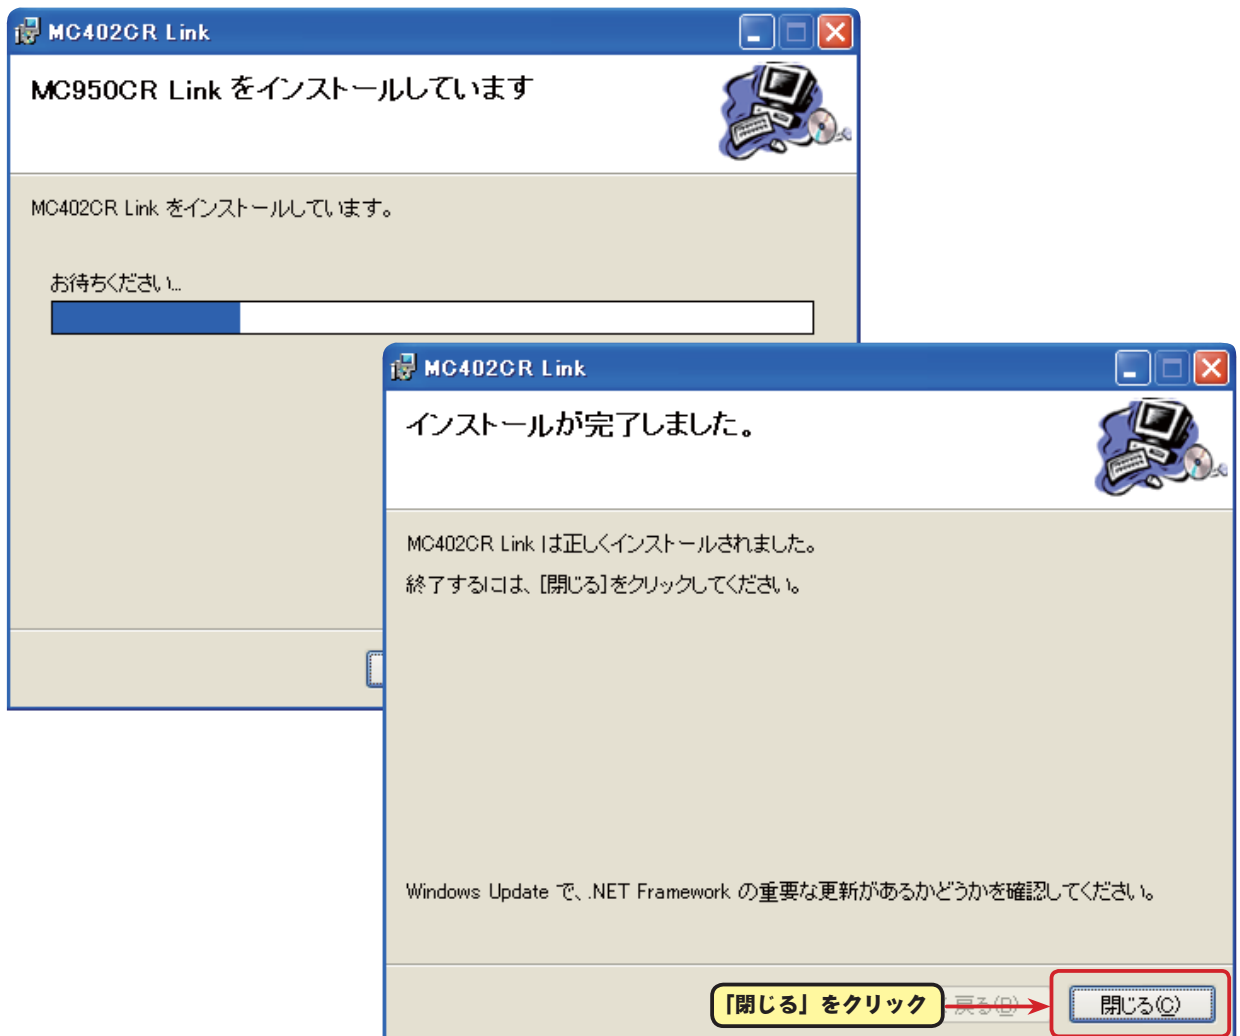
MC402CR Link

MC950CR Link をインストールしています

MC402CR Link をインストールしています。

お待ちください...

MC402CR Link

インストールが完了しました。

MC402CR Link は正しくインストールされました。

終了するには、[閉じる]をクリックしてください。

Windows Update で、.NET Framework の重要な更新があるかどうかを確認してください。

「閉じる」をクリック

戻る(B)

閉じる(C)